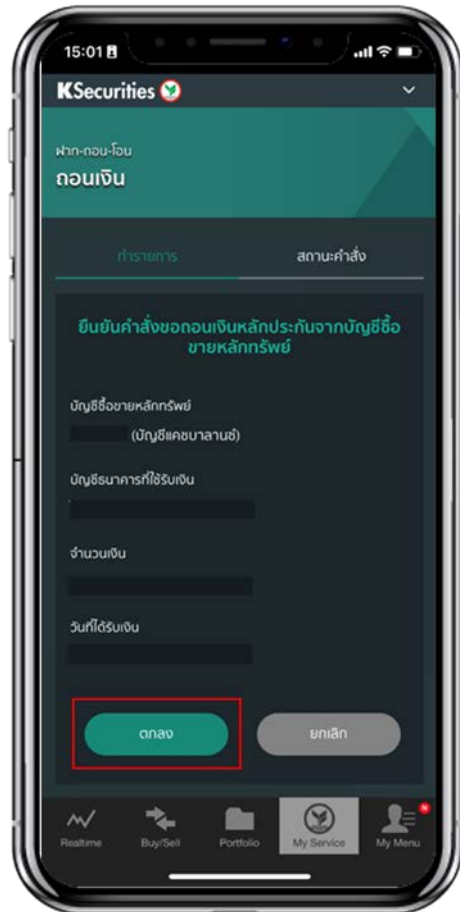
15:01

KSecurities

ฝาก-ถอน-โอน

ถอนเงิน

ทำรายการ

สถานะคำสั่ง

ยืนยันคำสั่งขอถอนเงินหลักประกันจากบัญชีซื้อขายหลักทรัพย์

บัญชีซื้อขายหลักทรัพย์

(บัญชีแคชบาลานซ์)

บัญชีธนาคารที่ใช้รับเงิน

จำนวนเงิน

วันที่ได้รับเงิน

ตกลง

ยกเลิก

Realtime

Buy/Sell

Portfolio

My Service

My Menu